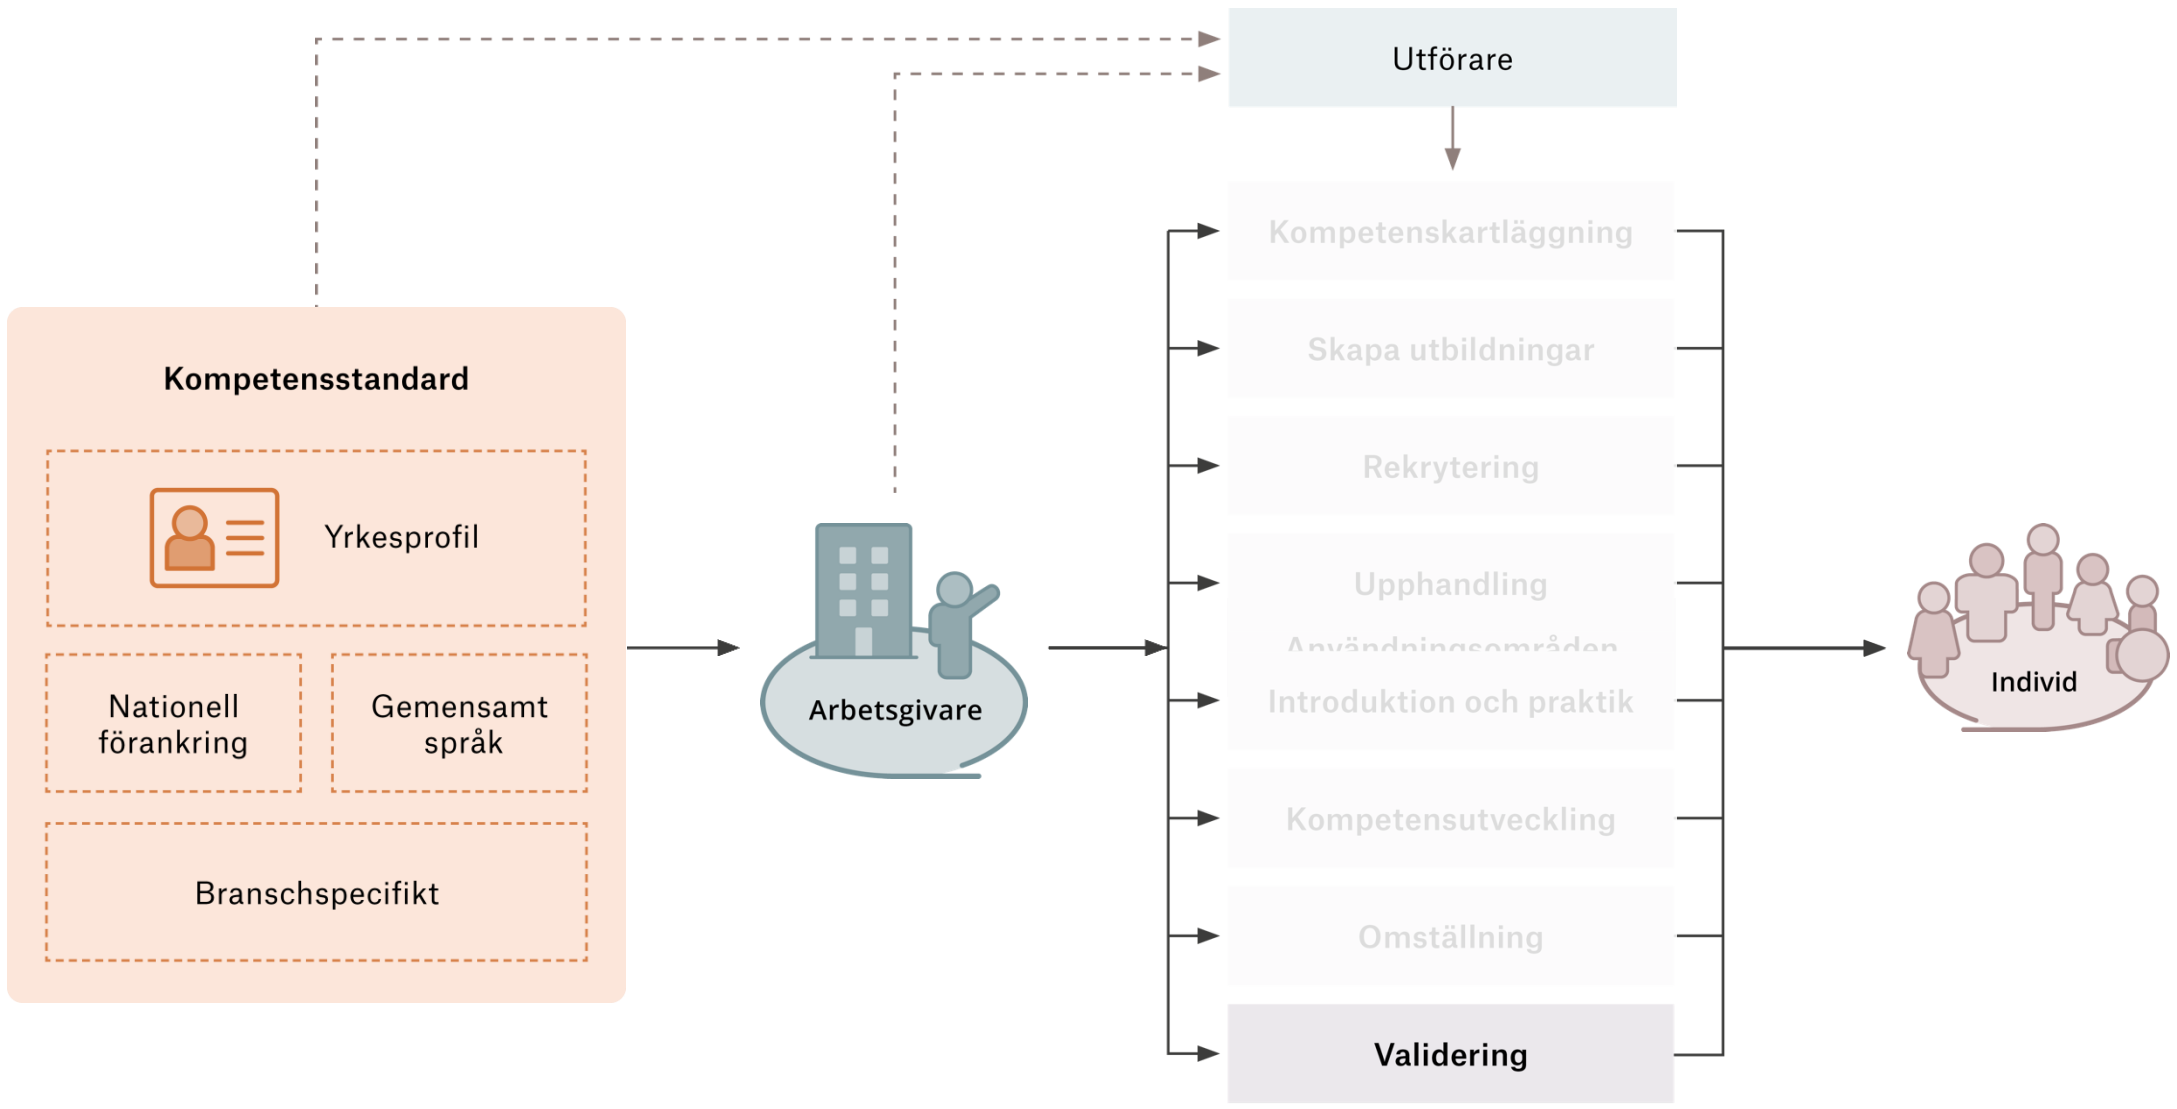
Utförare

Kompetensstandard

Yrkesprofil

Nationell förankring

Gemensamt språk

Branschspecifikt

Arbetsgivare

Kompetenskartläggning

Skapa utbildningar

Rekrytering

Upphandling

Användningsområden

Introduktion och praktik

Kompetensutveckling

Omställning

Validering

Individ